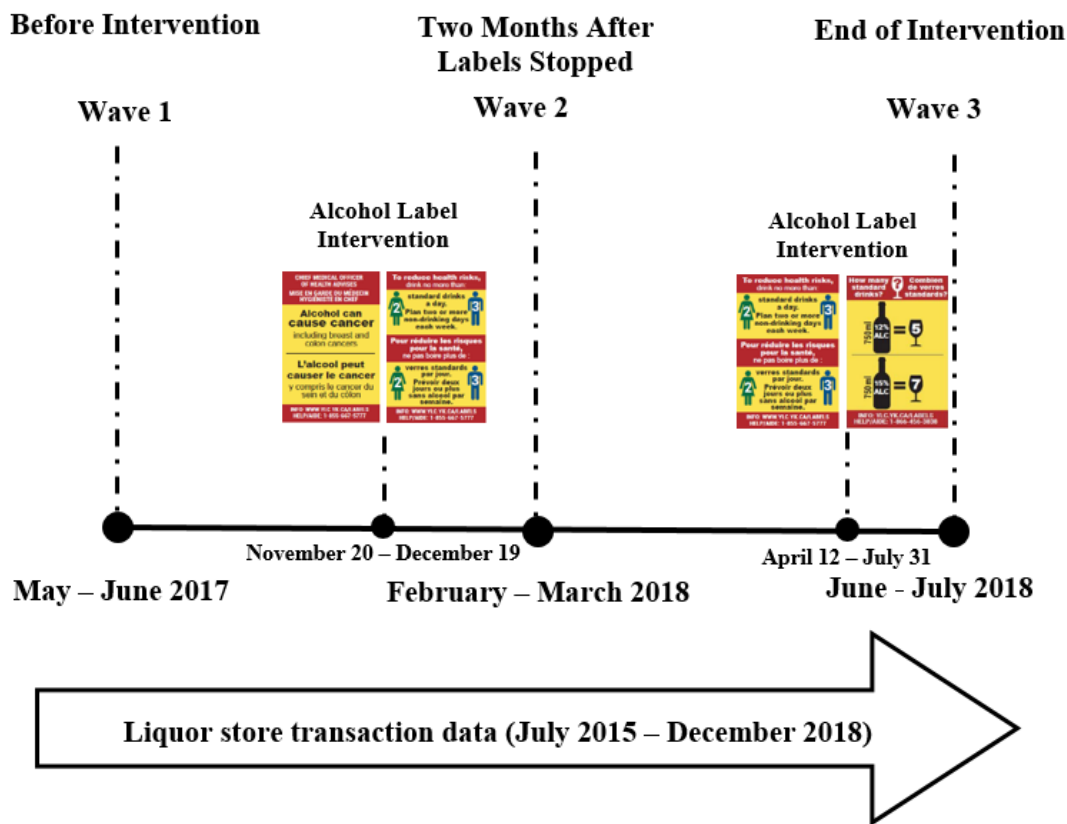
Before Intervention

Wave 1

Two Months After Labels Stopped

Wave 2

End of Intervention

Wave 3

Alcohol Label Intervention

CHIEF MEDICAL OFFICER OF HEALTH ADVISES
MISE EN GARDE DU MÉDECIN HYGIÉNISTE EN CHEF

Alcohol can cause cancer including breast and colon cancers

L'alcool peut causer le cancer y compris le cancer du sein et du côlon

INFO: WWW.YLC.YK.CA/LABELS HELP/AIDE: 1-855-667-5777

To reduce health risks, drink no more than

2 3 standard drinks a day. Plan two or more non-drinking days each week.

Pour réduire les risques pour la santé, ne pas boire plus de :

2 3 verres standards par jour. Prévoir deux jours ou plus sans alcool par semaine.

INFO: WWW.YLC.YK.CA/LABELS HELP/AIDE: 1-855-667-5777

Alcohol Label Intervention

To reduce health risks, drink no more than

2 3 standard drinks a day. Plan two or more non-drinking days each week.

Pour réduire les risques pour la santé, ne pas boire plus de :

2 3 verres standards par jour. Prévoir deux jours ou plus sans alcool par semaine.

INFO: WWW.YLC.YK.CA/LABELS HELP/AIDE: 1-855-667-5777

How many standard drinks? Combien de verres standards?

750 ml 12% ALC = 5

750 ml 15% ALC = 7

INFO: YLC.YK.CA/LABELS HELP/AIDE: 1-866-456-3838

November 20 – December 19

April 12 – July 31

May – June 2017

February – March 2018

June - July 2018

Liquor store transaction data (July 2015 – December 2018)